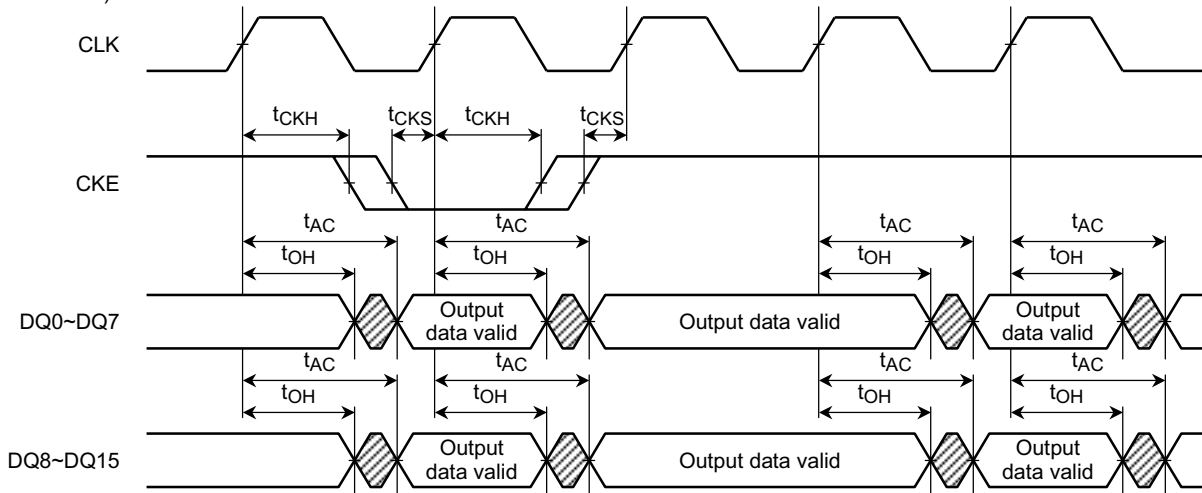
CLK

$t_{CKH}$ $t_{CKS}$ $t_{CKH}$ $t_{CKS}$

CKE

$t_{AC}$ $t_{AC}$ $t_{AC}$ $t_{AC}$

$t_{OH}$ $t_{OH}$ $t_{OH}$ $t_{OH}$

DQ0~DQ7

Output data valid

Output data valid

Output data valid

$t_{AC}$ $t_{AC}$ $t_{AC}$ $t_{AC}$

$t_{OH}$ $t_{OH}$ $t_{OH}$ $t_{OH}$

DQ8~DQ15

Output data valid

Output data valid

Output data valid